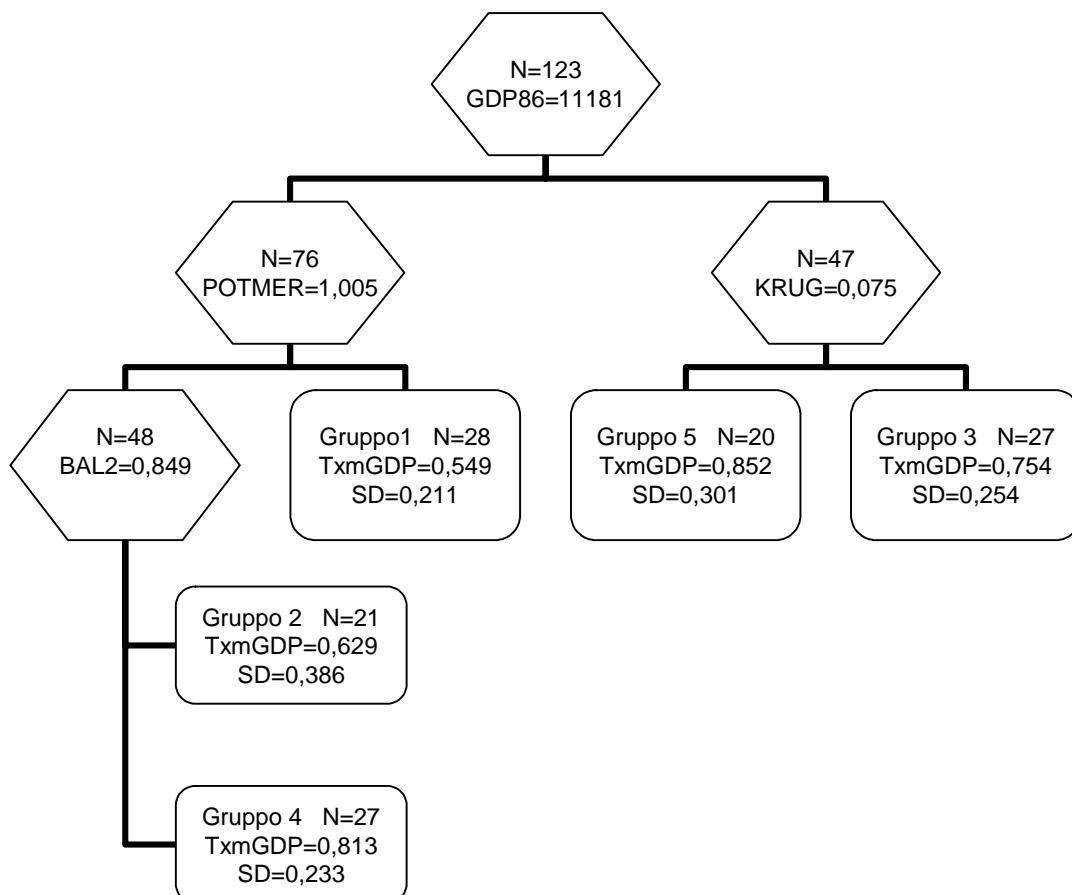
N=123
GDP86=11181

N=76
POTMER=1,005

N=47
KRUG=0,075

N=48
BAL2=0,849

Gruppo1 N=28
TxmGDP=0,549
SD=0,211

Gruppo 5 N=20
TxmGDP=0,852
SD=0,301

Gruppo 3 N=27
TxmGDP=0,754
SD=0,254

Gruppo 2 N=21
TxmGDP=0,629
SD=0,386

Gruppo 4 N=27
TxmGDP=0,813
SD=0,233